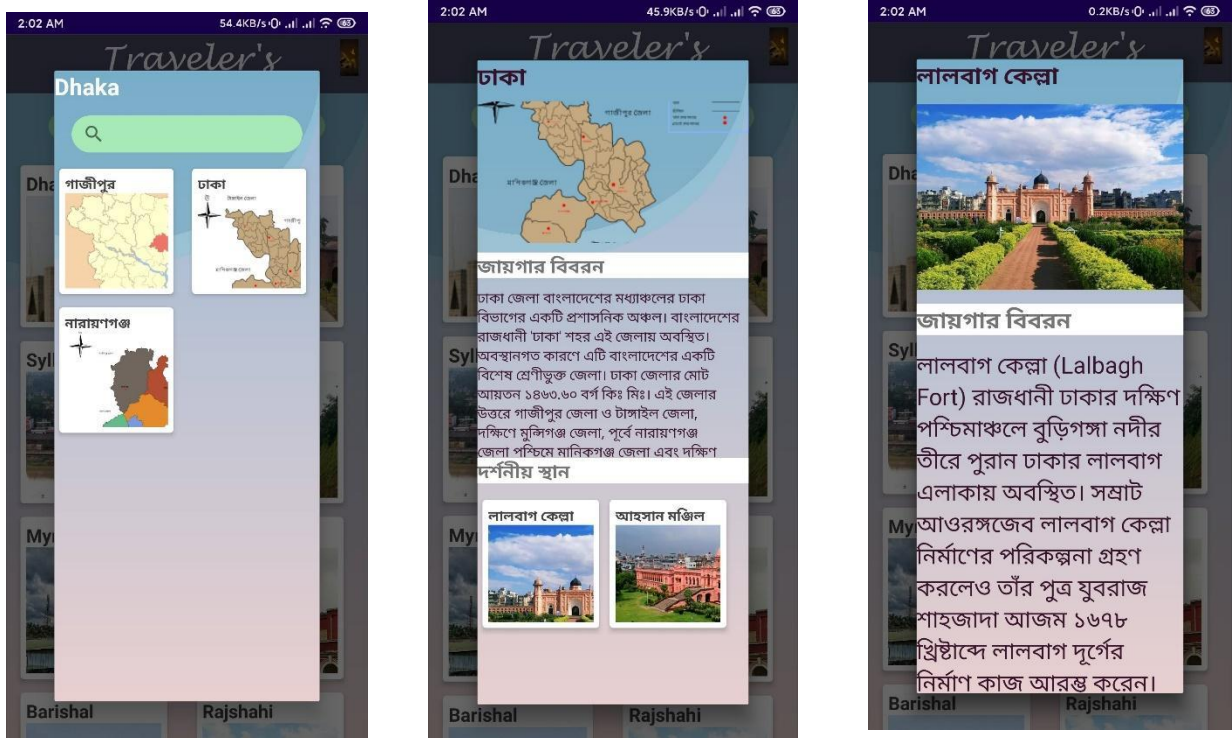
2:02 AM 54.4KB/s

Traveler's

Dhaka

গাজীপুর

ঢাকা

নারায়ণগঞ্জ

Dha

Syl

My

Barishal

Rajshahi

2:02 AM 45.9KB/s

Traveler's

ঢাকা

গাজীপুর জেলা

মানিকগঞ্জ জেলা

Dha

জায়গার বিবরন

ঢাকা জেলা বাংলাদেশের মধ্যাঞ্চলের ঢাকা বিভাগের একটি প্রশাসনিক অঞ্চল। বাংলাদেশের রাজধানী 'ঢাকা' শহর এই জেলায় অবস্থিত। অবস্থানগত কারণে এটি বাংলাদেশের একটি বিশেষ শ্রেণীভুক্ত জেলা। ঢাকা জেলার মোট আয়তন ১৪৬৩.৬০ বর্গ কিঃ মিঃ। এই জেলার উত্তরে গাজীপুর জেলা ও টাঙ্গাইল জেলা, দক্ষিণে মুন্সিগঞ্জ জেলা, পূর্বে নারায়ণগঞ্জ জেলা পশ্চিমে মানিকগঞ্জ জেলা এবং দক্ষিণ

Syl

My

দর্শনীয় স্থান

লালবাগ কেল্লা

আহসান মঞ্জিল

Barishal

Rajshahi

2:02 AM 0.2KB/s

Traveler's

লালবাগ কেল্লা

Dha

জায়গার বিবরন

Syl

লালবাগ কেল্লা (Lalbagh Fort) রাজধানী ঢাকার দক্ষিণ পশ্চিমাঞ্চলে বুড়িগঙ্গা নদীর তীরে পুরান ঢাকার লালবাগ এলাকায় অবস্থিত। সম্রাট আওরঙ্গজেব লালবাগ কেল্লা নির্মাণের পরিকল্পনা গ্রহণ করলেও তাঁর পুত্র যুবরাজ শাহজাদা আজম ১৬৭৮ খ্রিষ্টাব্দে লালবাগ দূর্গের নির্মাণ কাজ আরম্ভ করেন।

My

Barishal

Rajshahi